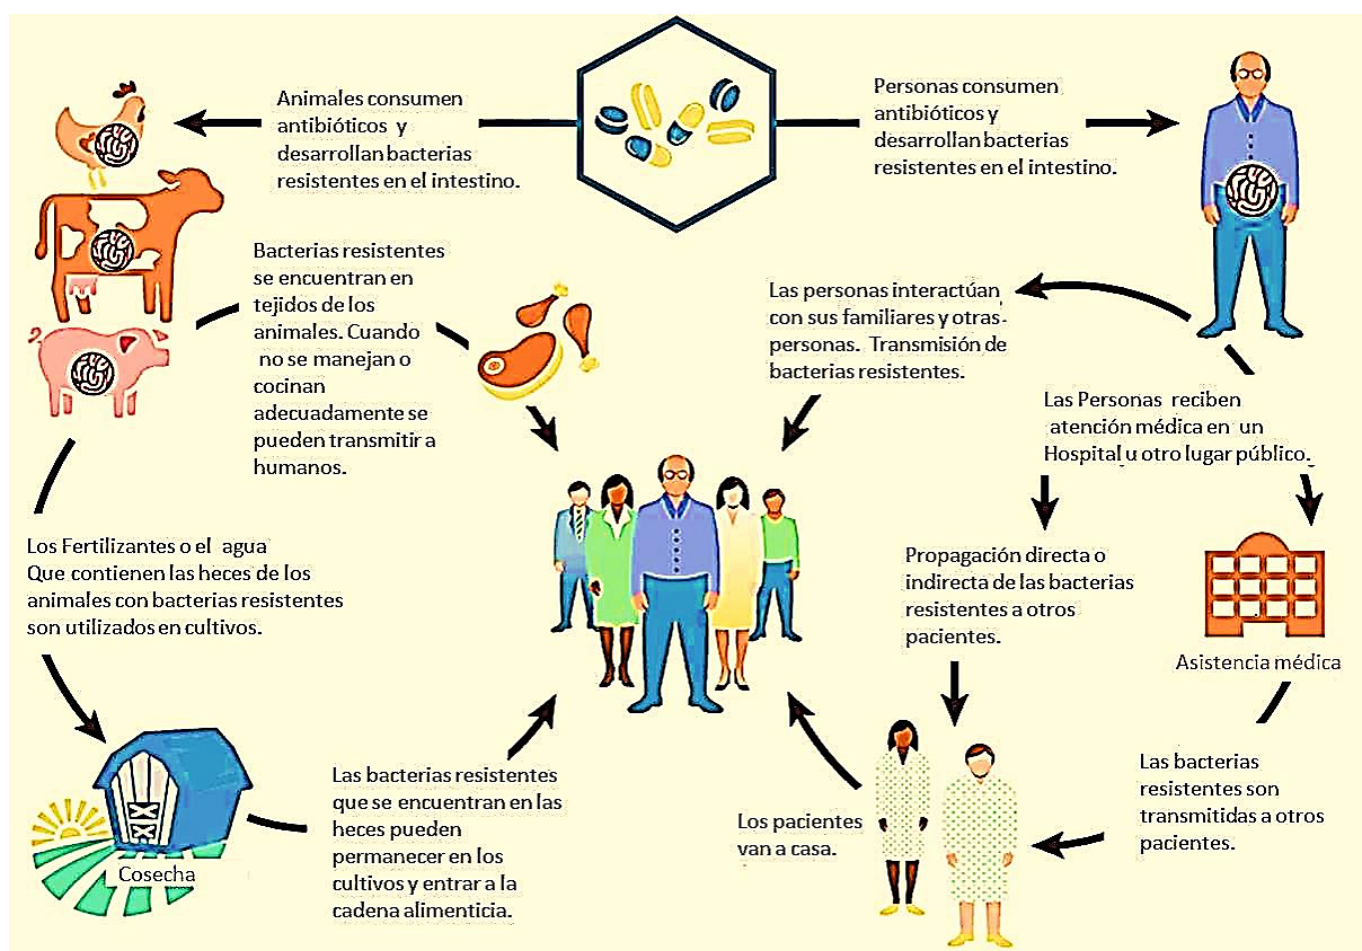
Animales consumen antibióticos y desarrollan bacterias resistentes en el intestino.

Personas consumen antibióticos y desarrollan bacterias resistentes en el intestino.

Bacterias resistentes se encuentran en tejidos de los animales. Cuando no se manejan o cocinan adecuadamente se pueden transmitir a humanos.

Las personas interactúan con sus familiares y otras personas. Transmisión de bacterias resistentes.

Las Personas reciben atención médica en un Hospital u otro lugar público.

Los Fertilizantes o el agua Que contienen las heces de los animales con bacterias resistentes son utilizados en cultivos.

Propagación directa o indirecta de las bacterias resistentes a otros pacientes.

Asistencia médica

Cosecha

Las bacterias resistentes que se encuentran en las heces pueden permanecer en los cultivos y entrar a la cadena alimenticia.

Los pacientes van a casa.

Las bacterias resistentes son transmitidas a otros pacientes.